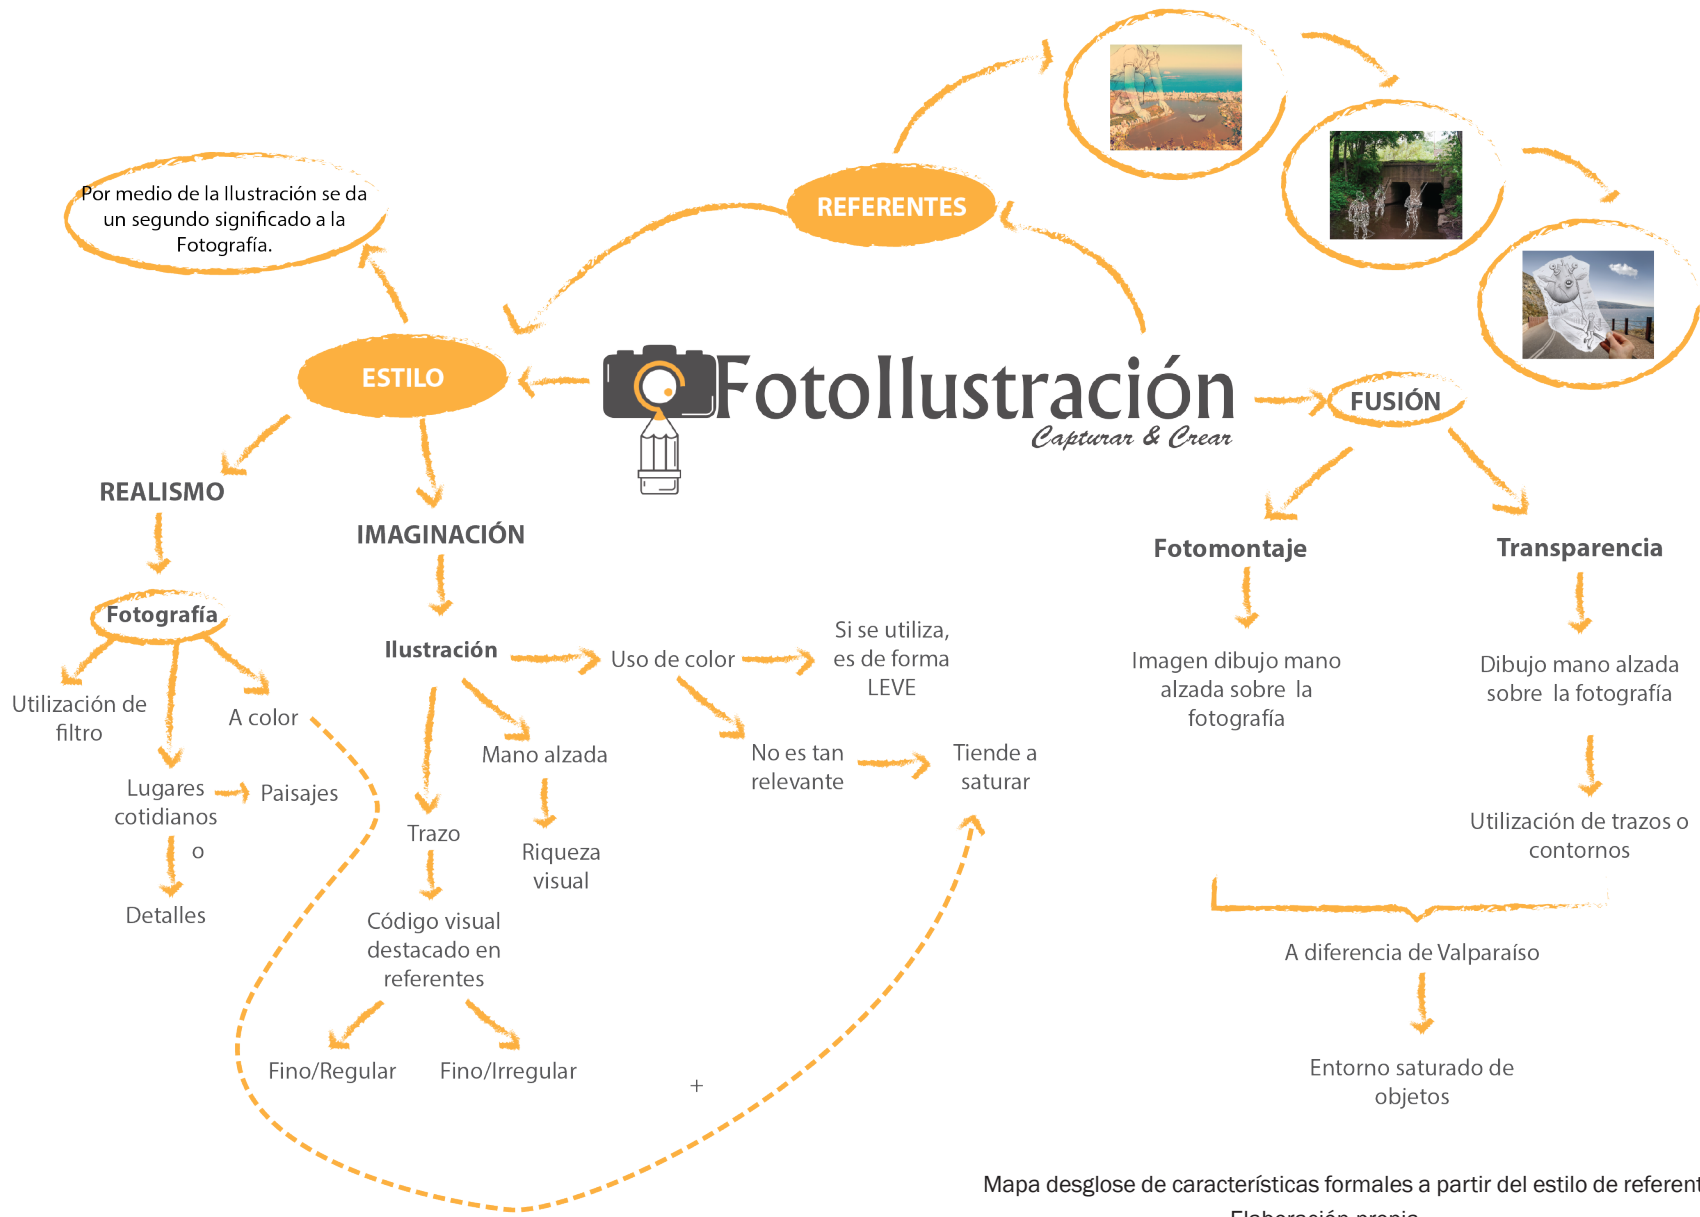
Por medio de la Ilustración se da un segundo significado a la Fotografía.

REFERENTES

ESTILO

FotoIlustración
Capturar & Crear

FUSIÓN

REALISMO

IMAGINACIÓN

Fotomontaje

Transparencia

Fotografía

Utilización de filtro

A color

Lugares cotidianos

Paisajes

o

Detalles

Ilustración

Uso de color

Si se utiliza, es de forma LEVE

Mano alzada

No es tan relevante

Tiende a saturar

Trazo

Riqueza visual

Código visual destacado en referentes

Fino/Regular

Fino/Irregular

Imagen dibujo mano alzada sobre la fotografía

Dibujo mano alzada sobre la fotografía

Utilización de trazos o contornos

A diferencia de Valparaíso

Entorno saturado de objetos

+

Mapa desglose de características formales a partir del estilo de referent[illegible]
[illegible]